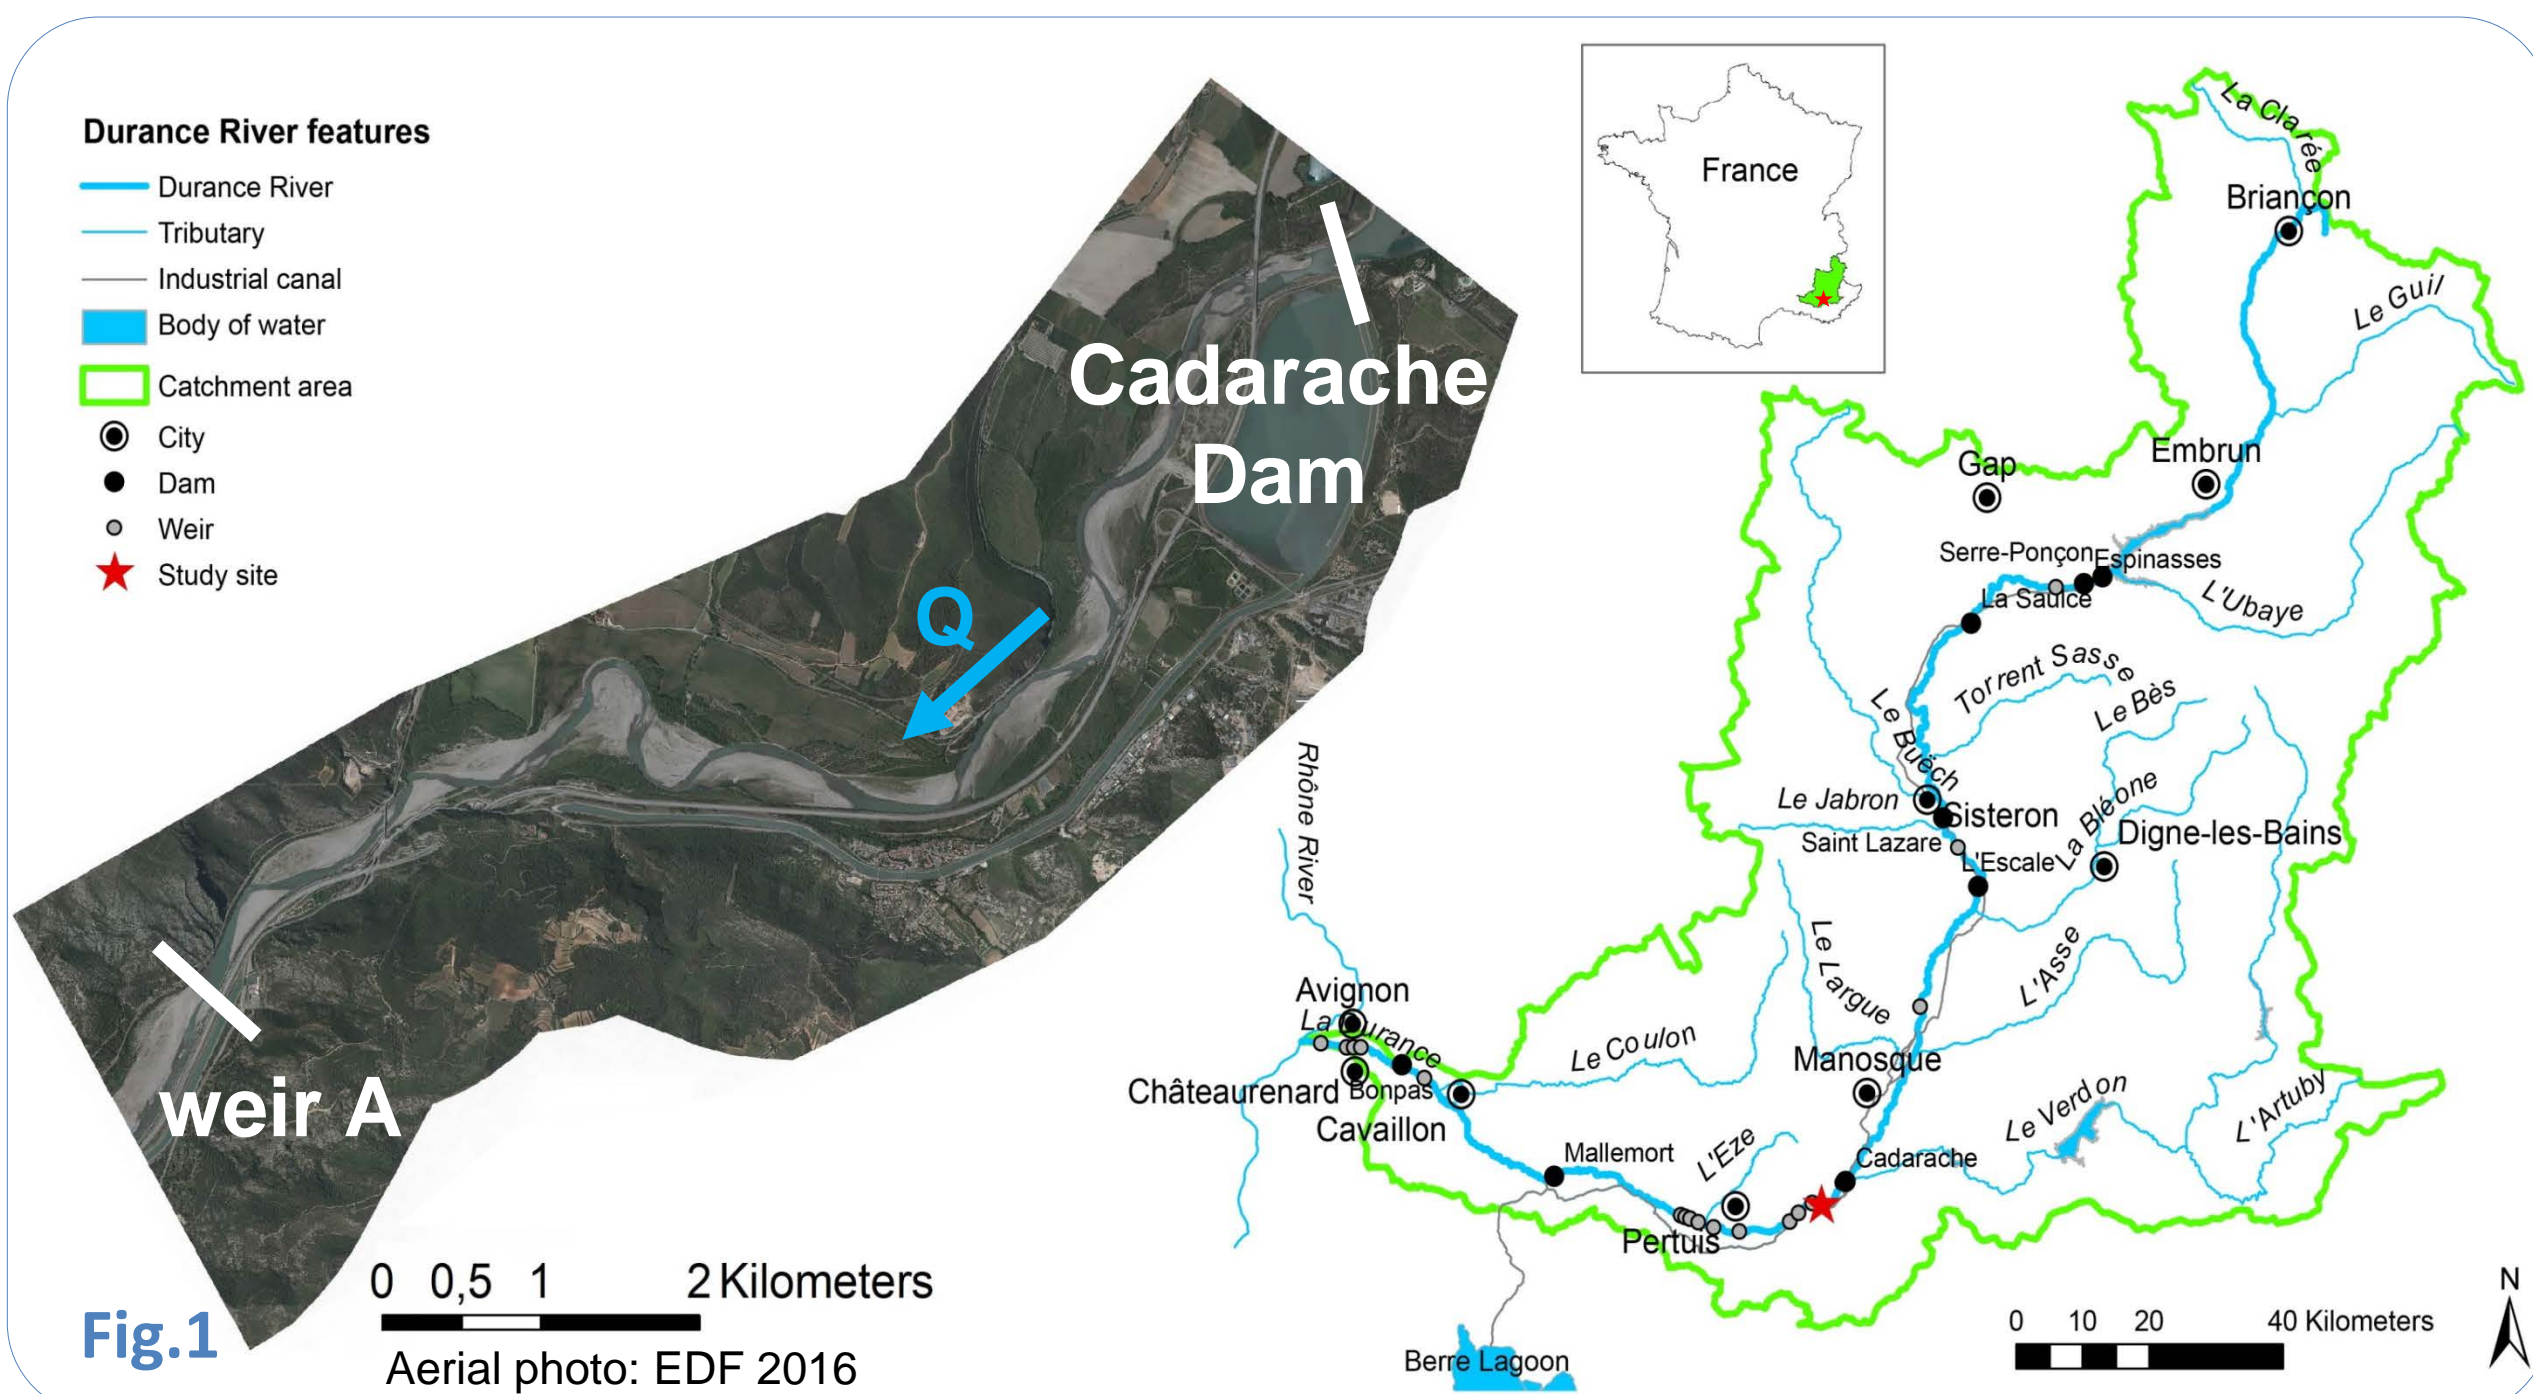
Durance River features
Durance River
Tributary
Industrial canal
Body of water
Catchment area
City
Dam
Weir
Study site

Cadarache Dam

Q

weir A

0 0,5 1 2 Kilometers
Aerial photo: EDF 2016

Fig.1

France

La Clarée
Briançon
Le Guil
Gap
Embrun
Serre-Ponçon
Espinasses
La Saulce
L'Ubaye
Torrent Sasse
Le Bès
Le Buëch
Le Jabron
Sisteron
La Bléone
Saint Lazare
L'Escale
Digne-les-Bains
Rhône River
Le Largue
L'Asse
Avignon
La Durance
Le Coulon
Manosque
Châteaurenard
Bonpas
Cavaillon
Le Verdon
L'Artuby
Mallemort
L'Eze
Cadarache
Pertuis
Berre Lagoon

0 10 20 40 Kilometers
N